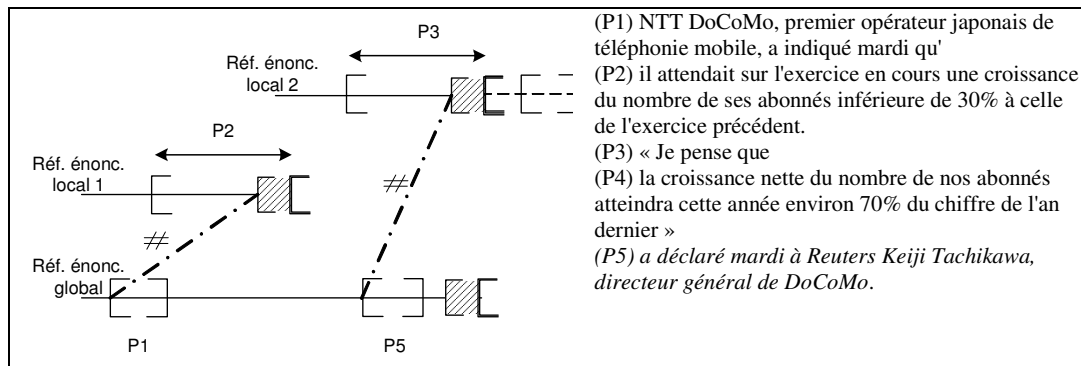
P3

Réf. énonc. local 2

P2

Réf. énonc. local 1

$\neq$

$\neq$

Réf. énonc. global

P1

P5

(P1) NTT DoCoMo, premier opérateur japonais de téléphonie mobile, a indiqué mardi qu'
(P2) il attendait sur l'exercice en cours une croissance du nombre de ses abonnés inférieure de 30% à celle de l'exercice précédent.
(P3) « Je pense que
(P4) la croissance nette du nombre de nos abonnés atteindra cette année environ 70% du chiffre de l'an dernier »
(P5) a déclaré mardi à Reuters Keiji Tachikawa, directeur général de DoCoMo.